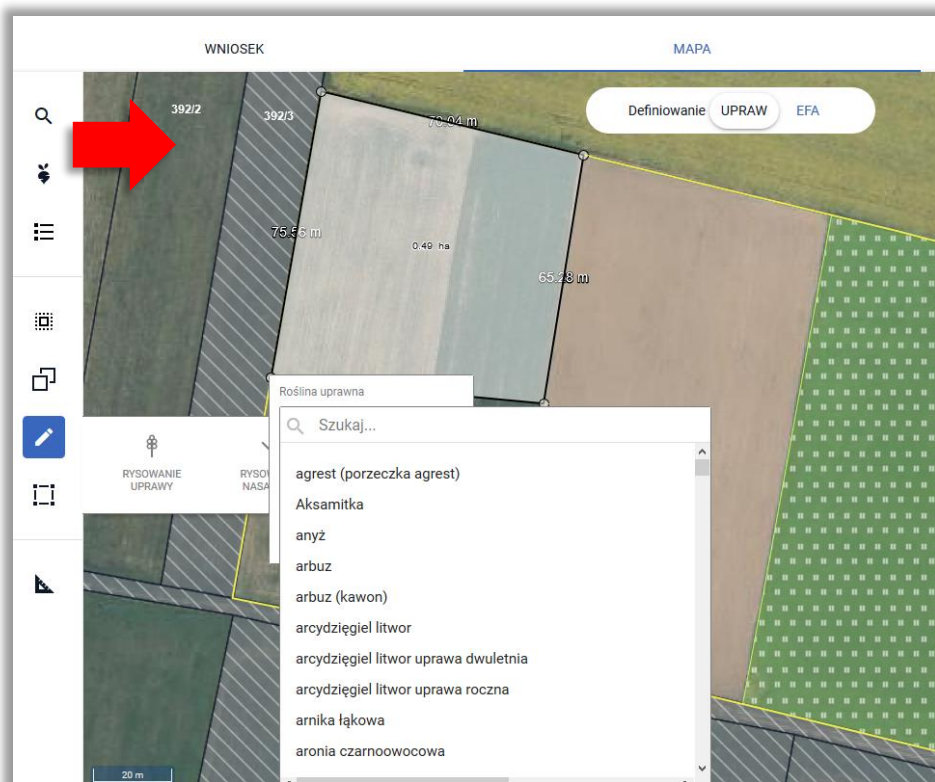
WNIOSEK

MAPA

Definiowanie UPRAW EFA

392/2

392/3

70.04 m

75.56 m

0.49 ha

65.28 m

RYSOWANIE UPRAWY

RYSO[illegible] NASA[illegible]

Roślina uprawna

Szukaj...

agrest (porzeczka agrest)
Aksamitka
anyż
arbuz
arbuz (kawon)
arcydzięgiel litwor
arcydzięgiel litwor uprawa dwuletnia
arcydzięgiel litwor uprawa roczna
arnika łąkowa
aronia czarnoowocowa

20 m